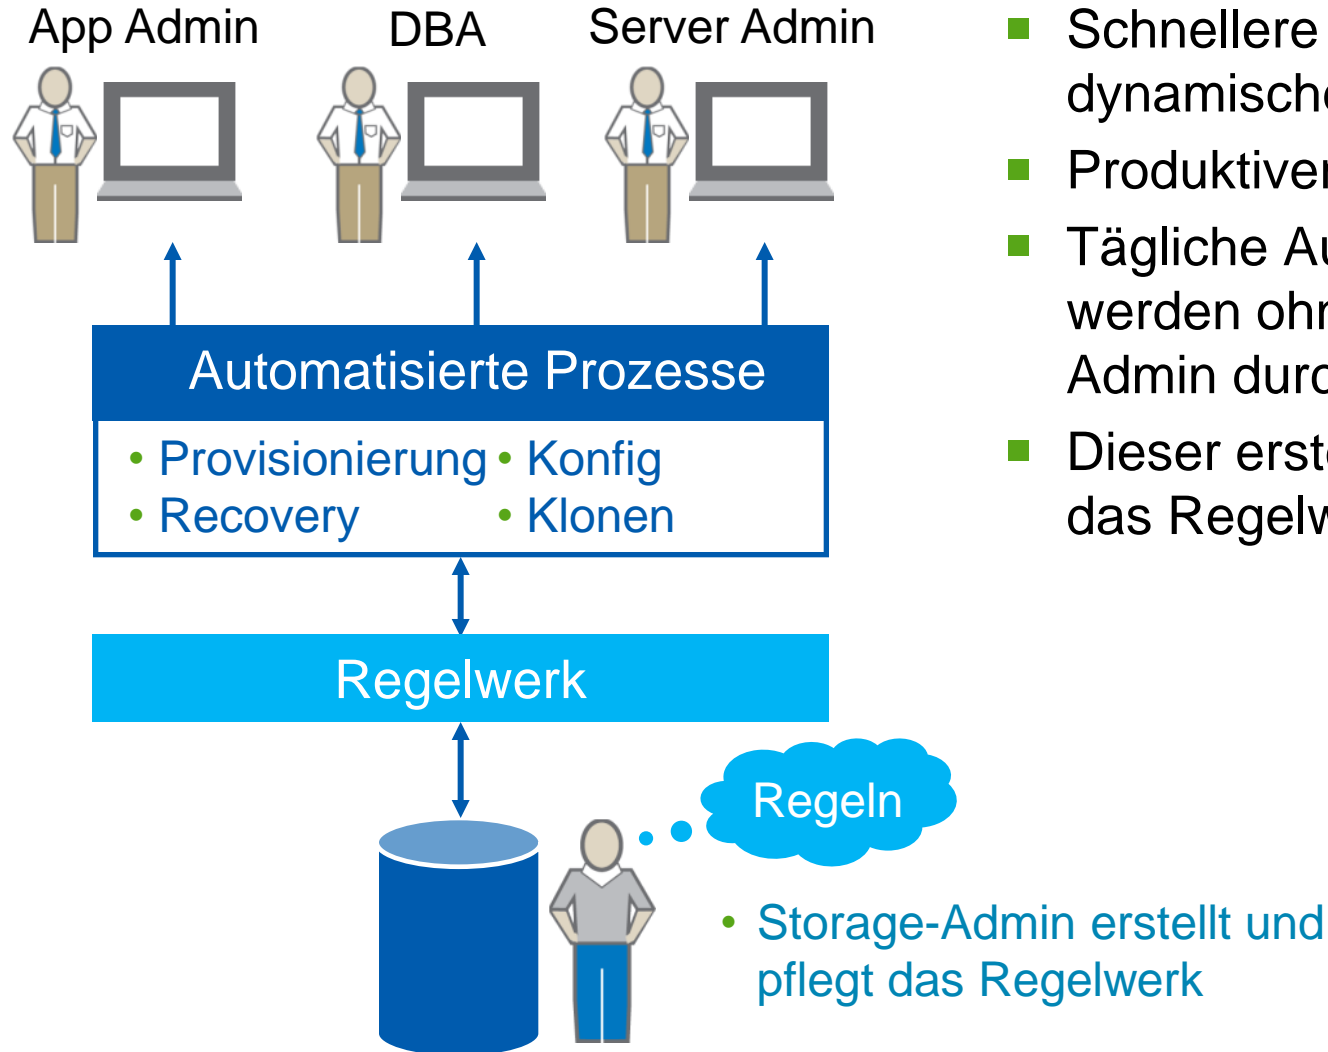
App Admin DBA Server Admin

Automatisierte Prozesse

- Provisionierung
- Konfig
- Recovery
- Klonen

Regelwerk

Regeln

- Storage-Admin erstellt und pflegt das Regelwerk

- Schnellere dynamisch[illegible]
- Produktive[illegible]
- Tägliche A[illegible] werden oh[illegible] Admin dur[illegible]
- Dieser erst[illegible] das Regel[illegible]